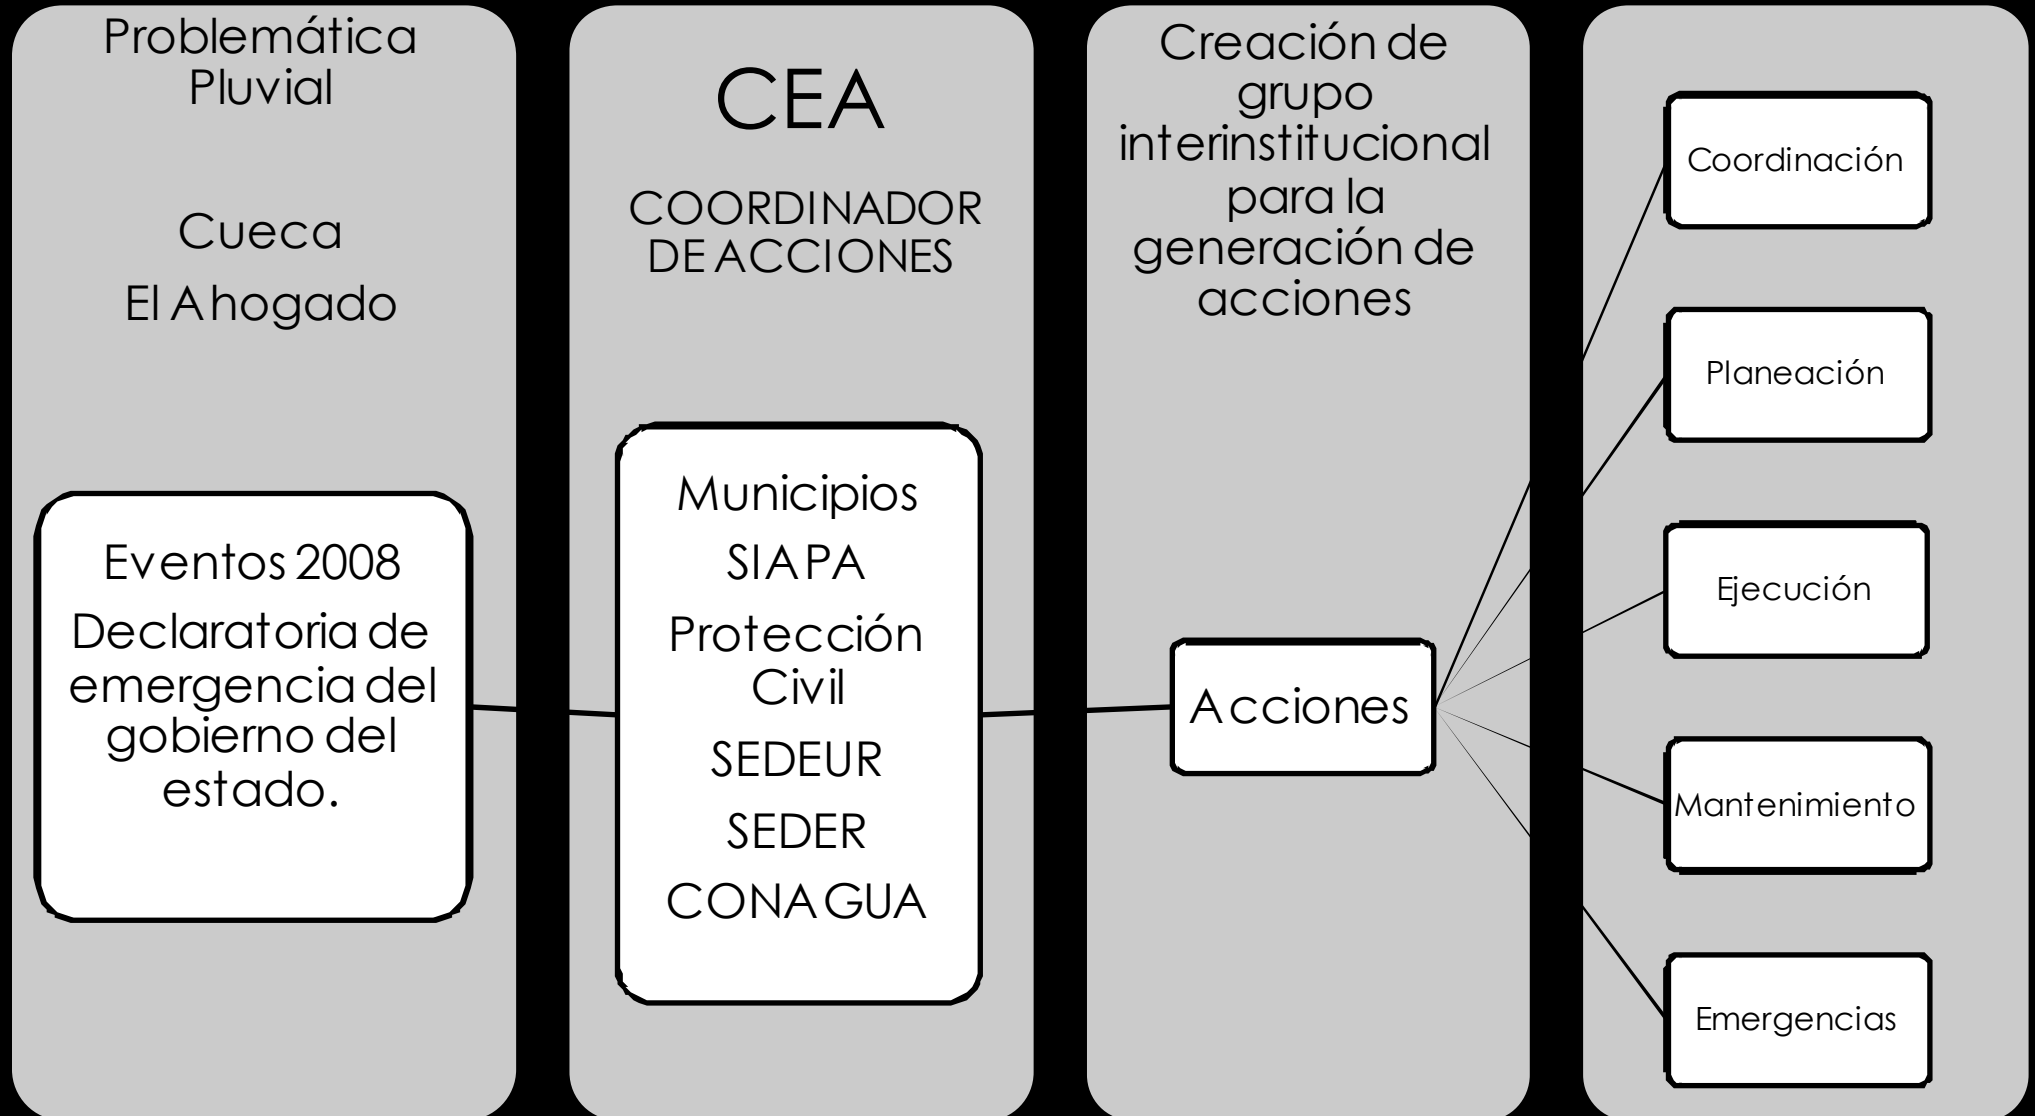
Problemática Pluvial

Cueca

El Ahogado

Eventos 2008

Declaratoria de emergencia del gobierno del estado.

CEA

COORDINADOR DE ACCIONES

Municipios

SIAPA

Protección Civil

SEDEUR

SEDER

CONAGUA

Creación de grupo interinstitucional para la generación de acciones

Acciones

Coordinación

Planeación

Ejecución

Mantenimiento

Emergencias